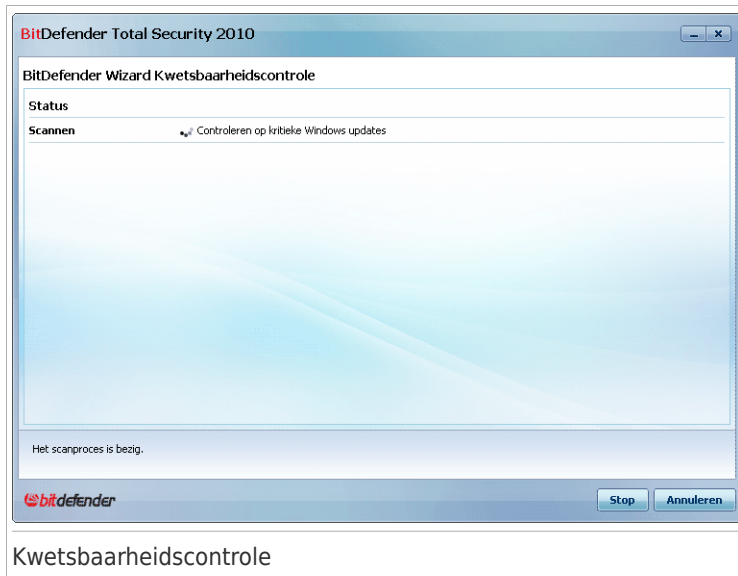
BitDefender Total Security 2010

BitDefender Wizard Kwetsbaarheidscontrole

Status

Scannen

Controleren op kritieke Windows updates

Het scanproces is bezig.

bitdefender

Stop

Annuleren

Kwetsbaarheidscontrole